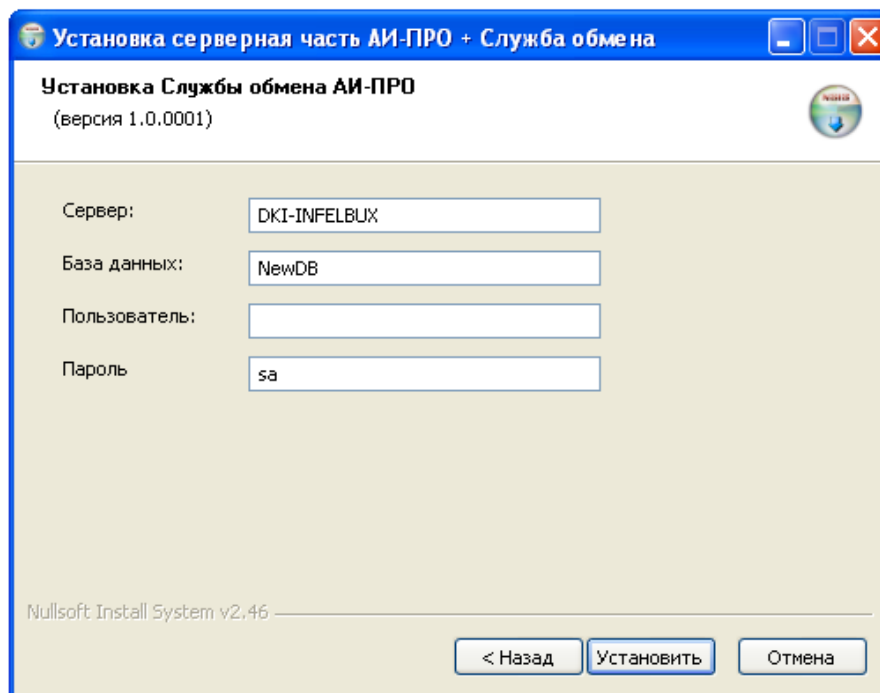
Установка серверная часть АИ-ПРО + Служба обмена

Установка Службы обмена АИ-ПРО
(версия 1.0.0001)

Сервер: DKI-INFELBUX
База данных: NewDB
Пользователь:
Пароль sa

Nullsoft Install System v2.46

< Назад Установить Отмена